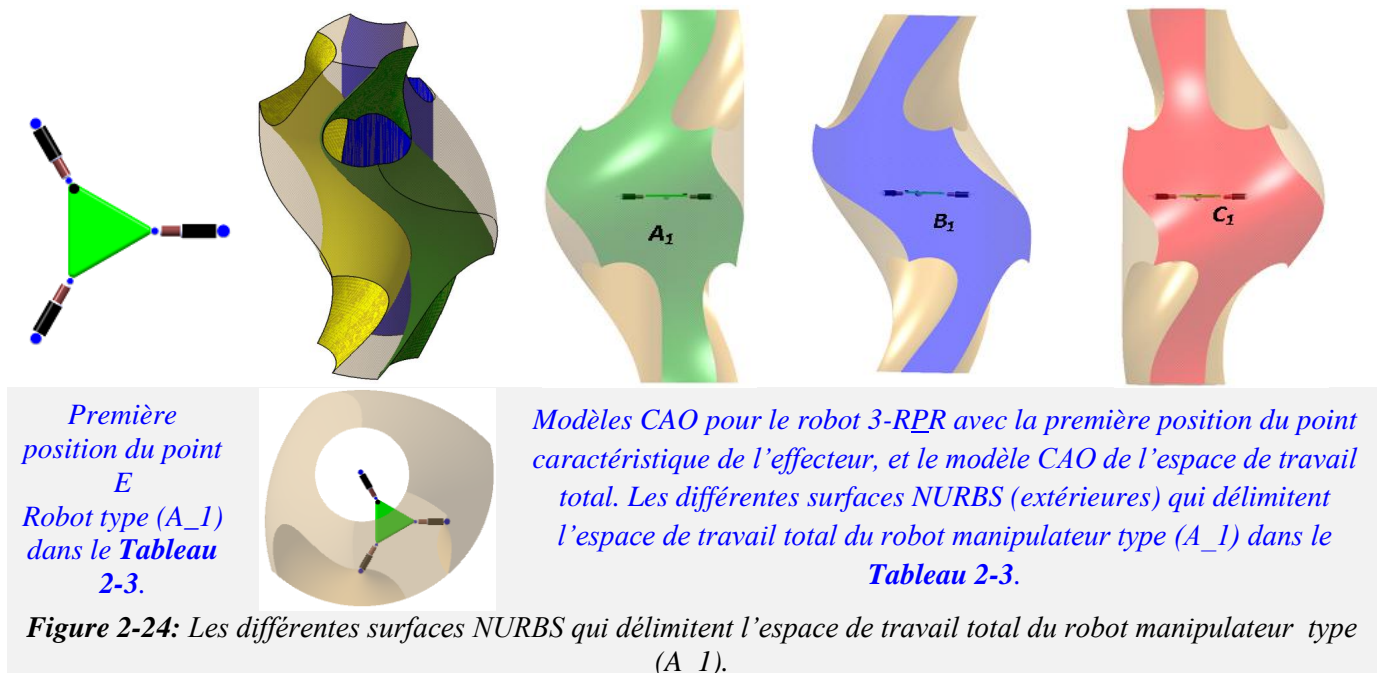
$A_1$

$B_1$

$C_1$

Première position du point E
Robot type (A_1) dans le **Tableau 2-3**.

Modèles CAO pour le robot 3-RPR avec la première position du point caractéristique de l'effecteur, et le modèle CAO de l'espace de travail total. Les différentes surfaces NURBS (extérieures) qui délimitent l'espace de travail total du robot manipulateur type (A_1) dans le **Tableau 2-3**.

**Figure 2-24:** Les différentes surfaces NURBS qui délimitent l'espace de travail total du robot manipulateur type (A_1).